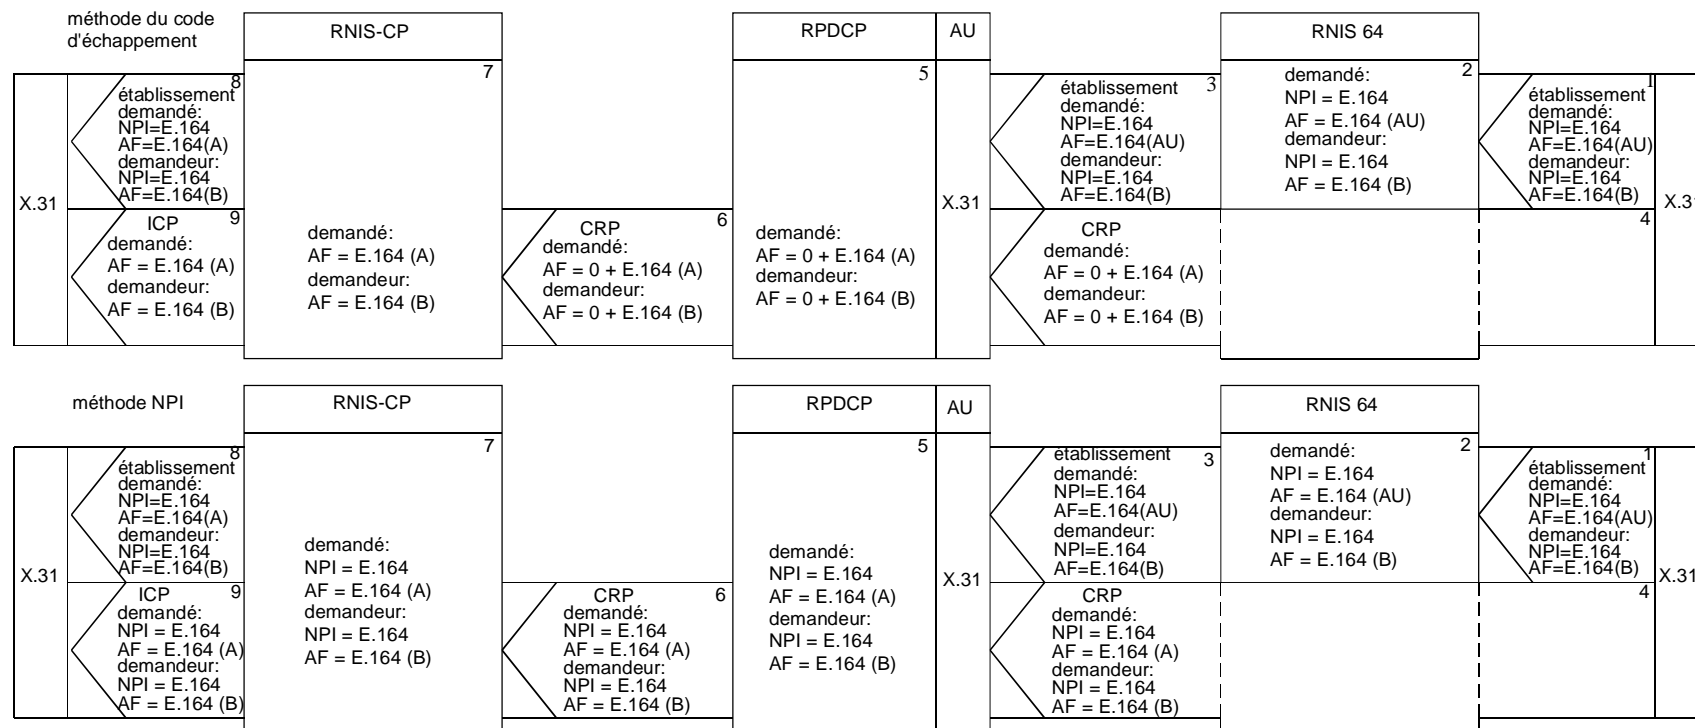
méthode du code d'échappement

RNIS-CP

RPDCP

AU

RNIS 64

X.31

8
établissement
demandé:
NPI=E.164
AF=E.164(A)
demandeur:
NPI=E.164
AF=E.164(B)

9
ICP
demandé:
AF = E.164 (A)
demandeur:
AF = E.164 (B)

7
demandé:
AF = E.164 (A)
demandeur:
AF = E.164 (B)

6
CRP
demandé:
AF = 0 + E.164 (A)
demandeur:
AF = 0 + E.164 (B)

5
demandé:
AF = 0 + E.164 (A)
demandeur:
AF = 0 + E.164 (B)

X.31

3
établissement
demandé:
NPI=E.164
AF=E.164(AU)
demandeur:
NPI=E.164
AF=E.164(B)

CRP
demandé:
AF = 0 + E.164 (A)
demandeur:
AF = 0 + E.164 (B)

2
demandé:
NPI = E.164
AF = E.164 (AU)
demandeur:
NPI = E.164
AF = E.164 (B)

1
établissement
demandé:
NPI=E.164
AF=E.164(AU)
demandeur:
NPI=E.164
AF=E.164(B)

4

X.3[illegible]

méthode NPI

RNIS-CP

RPDCP

AU

RNIS 64

X.31

8
établissement
demandé:
NPI=E.164
AF=E.164(A)
demandeur:
NPI=E.164
AF=E.164(B)

9
ICP
demandé:
NPI = E.164
AF = E.164 (A)
demandeur:
NPI = E.164
AF = E.164 (B)

7
demandé:
NPI = E.164
AF = E.164 (A)
demandeur:
NPI = E.164
AF = E.164 (B)

6
CRP
demandé:
NPI = E.164
AF = E.164 (A)
demandeur:
NPI = E.164
AF = E.164 (B)

5
demandé:
NPI = E.164
AF = E.164 (A)
demandeur:
NPI = E.164
AF = E.164 (B)

X.31

3
établissement
demandé:
NPI=E.164
AF=E.164(AU)
demandeur:
NPI=E.164
AF=E.164(B)

CRP
demandé:
NPI = E.164
AF = E.164 (A)
demandeur:
NPI = E.164
AF = E.164 (B)

2
demandé:
NPI = E.164
AF = E.164 (AU)
demandeur:
NPI = E.164
AF = E.164 (B)

1
établissement
demandé:
NPI=E.164
AF=E.164(AU)
demandeur:
NPI=E.164
AF=E.164(B)

4

X.31